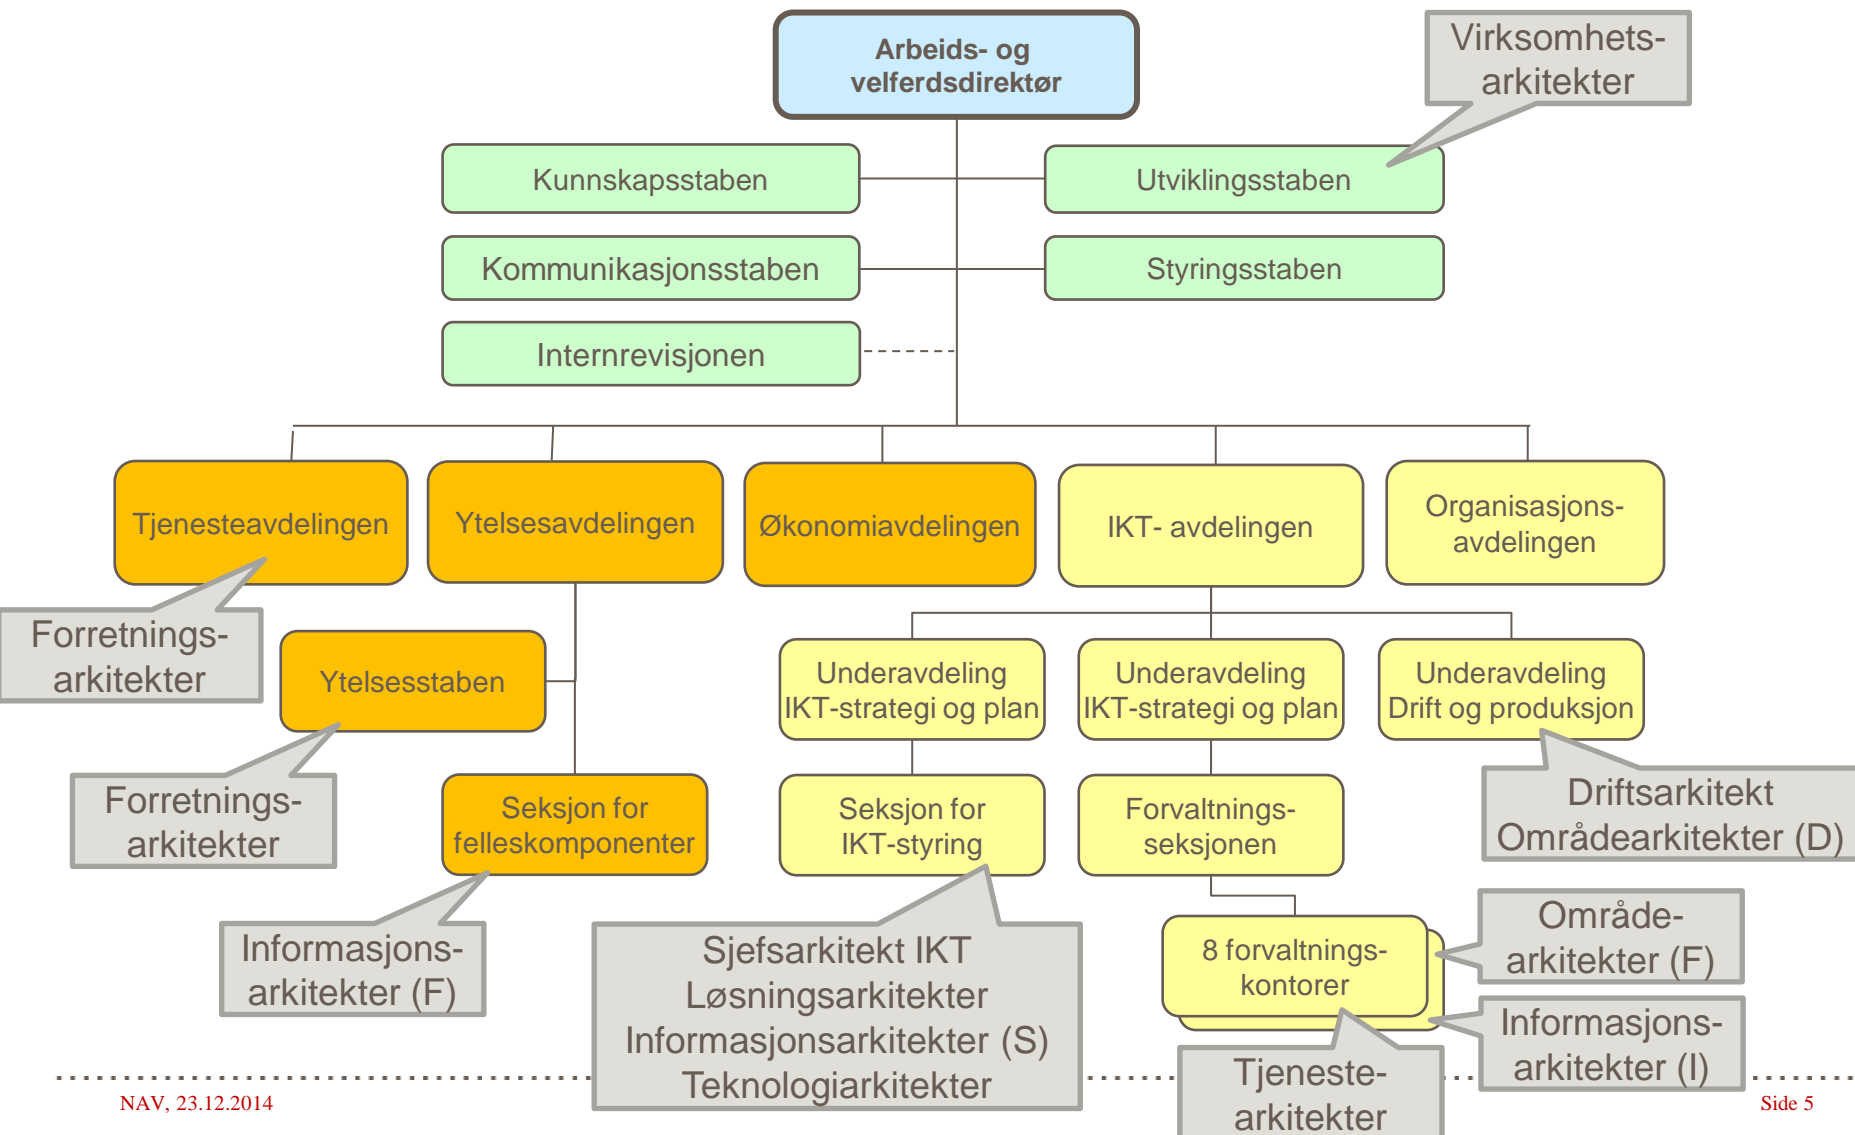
Arbeids- og velferdsdirektør

Virksomhets-arkitekter

Kunnskapsstaben

Utviklingsstaben

Kommunikasjonsstaben

Styringsstaben

Internrevisjonen

Tjenesteavdelingen

Ytelsesavdelingen

Økonomiavdelingen

IKT- avdelingen

Organisasjons-avdelingen

Forretnings-arkitekter

Ytelsesstaben

Underavdeling IKT-strategi og plan

Underavdeling IKT-strategi og plan

Underavdeling Drift og produksjon

Forretnings-arkitekter

Seksjon for felleskomponenter

Seksjon for IKT-styring

Forvaltnings-seksjonen

Driftsarkitekt Områdearkitekter (D)

Område-arkitekter (F)

Informasjons-arkitekter (F)

Sjefsarkitekt IKT Løsningsarkitekter Informasjonsarkitekter (S) Teknologiarkitekter

8 forvaltnings-kontorer

Informasjons-arkitekter (I)

Tjeneste-arkitekter

NAV, 23.12.2014

Side 5